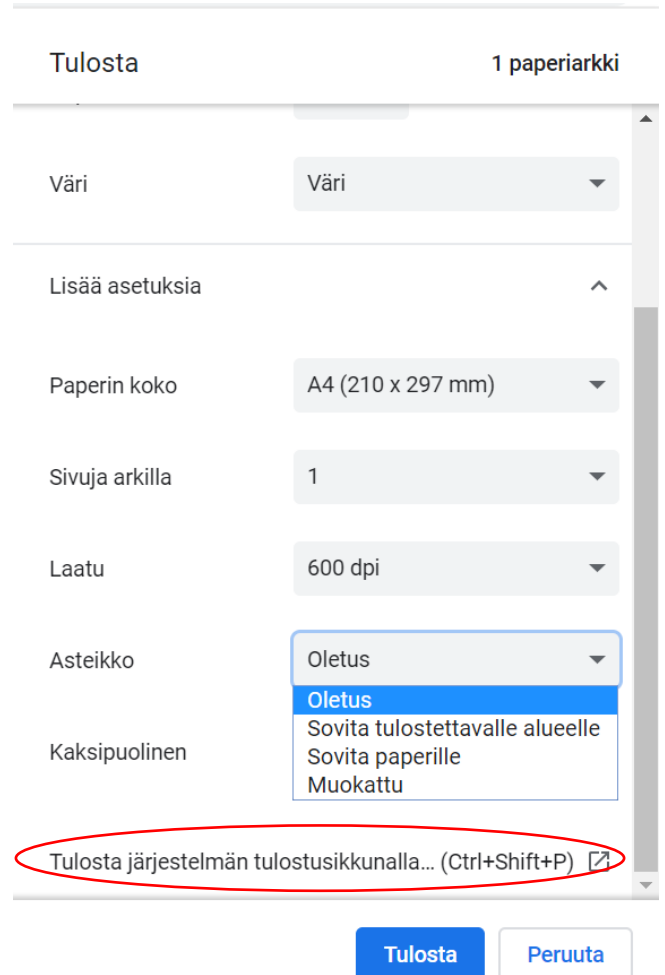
Tulosta

1 paperiarkki

Väri

Väri

Lisää asetuksia

Paperin koko

A4 (210 x 297 mm)

Sivuja arkilla

1

Laatu

600 dpi

Asteikko

Oletus

Oletus
Sovita tulostettavalle alueelle
Sovita paperille
Muokattu

Kaksipuolinen

Tulosta järjestelmän tulostusikkunalla… (Ctrl+Shift+P)

Tulosta

Peruuta